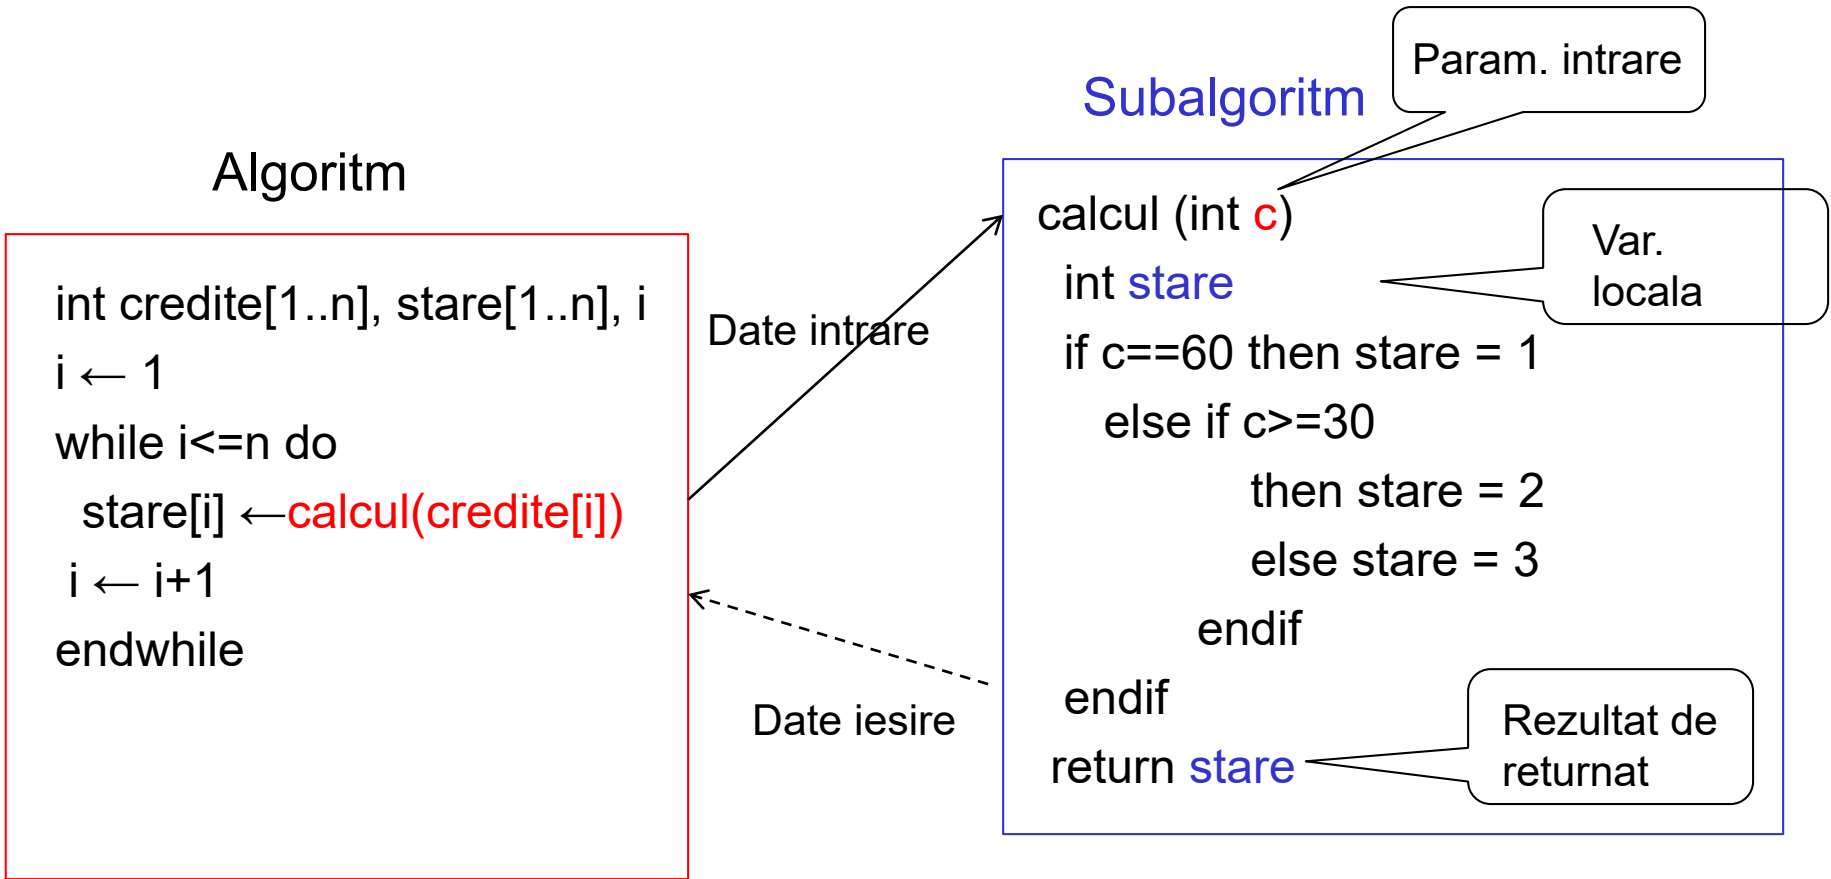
Algoritm

int credite[1..n], stare[1..n], i
i ← 1
while i<=n do
stare[i] ←calcul(credite[i])
i ← i+1
endwhile

Date intrare

Date iesire

Subalgoritm

Param. intrare

calcul (int c)
int stare
if c==60 then stare = 1
else if c>=30
then stare = 2
else stare = 3
endif
endif
return stare

Var. locala

Rezultat de returnat